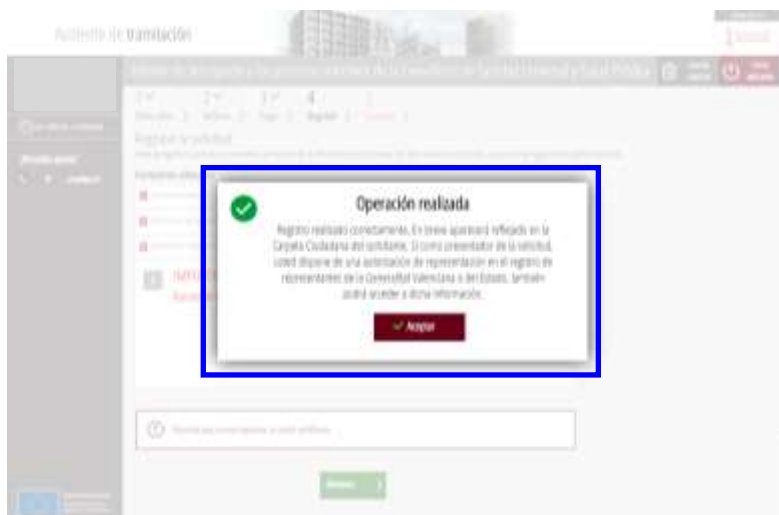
Asistente de tramitación

Operación realizada

Registro realizado correctamente. En breve aparecerá reflejado en la Carpeta Ciudadana del solicitante. Si como presentador de la solicitud, usted dispone de una autorización de representación en el registro de representantes de la Generalitat Valenciana o del Estado, también podrá acceder a dicha información.

Aceptar

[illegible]